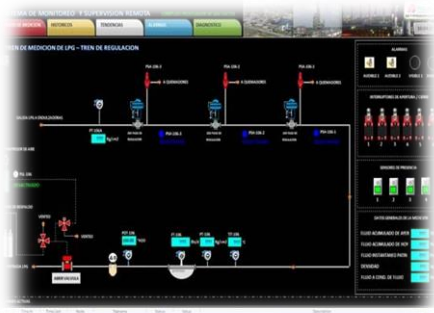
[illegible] DE MONITOREO Y SUPERVISION REMOTA

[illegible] DE MEDICION | HISTORICOS | TENDENCIAS | ALARMAS | DIAGNOSTICO

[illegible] DE MEDICION DE LPG – TREN DE REGULACION

PSV-106-1
A QUEMADORES
PSV-106-2
A QUEMADORES
PSV-106-3
A QUEMADORES

SALIDA LPG A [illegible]
PT-106A
Kg/cm2
PDI-106-1
PDI-106-2
PDI-106-3

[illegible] DE AIRE
YSL-106
DESACTIVADO
VENTEO
VENTEO

PDT-106
PIT-106
PT-106
TIT-106

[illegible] LPG
ABRIR VALVULA

ALARMAS
AUDIBLE 1
AUDIBLE 2
VISIBLE 1
VISIBLE 2

INTERRUPTORES DE APERTURA Y CIERRE

SENSORES DE PRESENCIA
1
2
3
4

DATOS GENERALES DE LA MEDICION
FLUJO ACUMULADO DE AYER
FLUJO ACUMULADO DE HOY
FLUJO INSTANTANEO PATM
DENSIDAD
FLUJO A COND. DE FLUJO